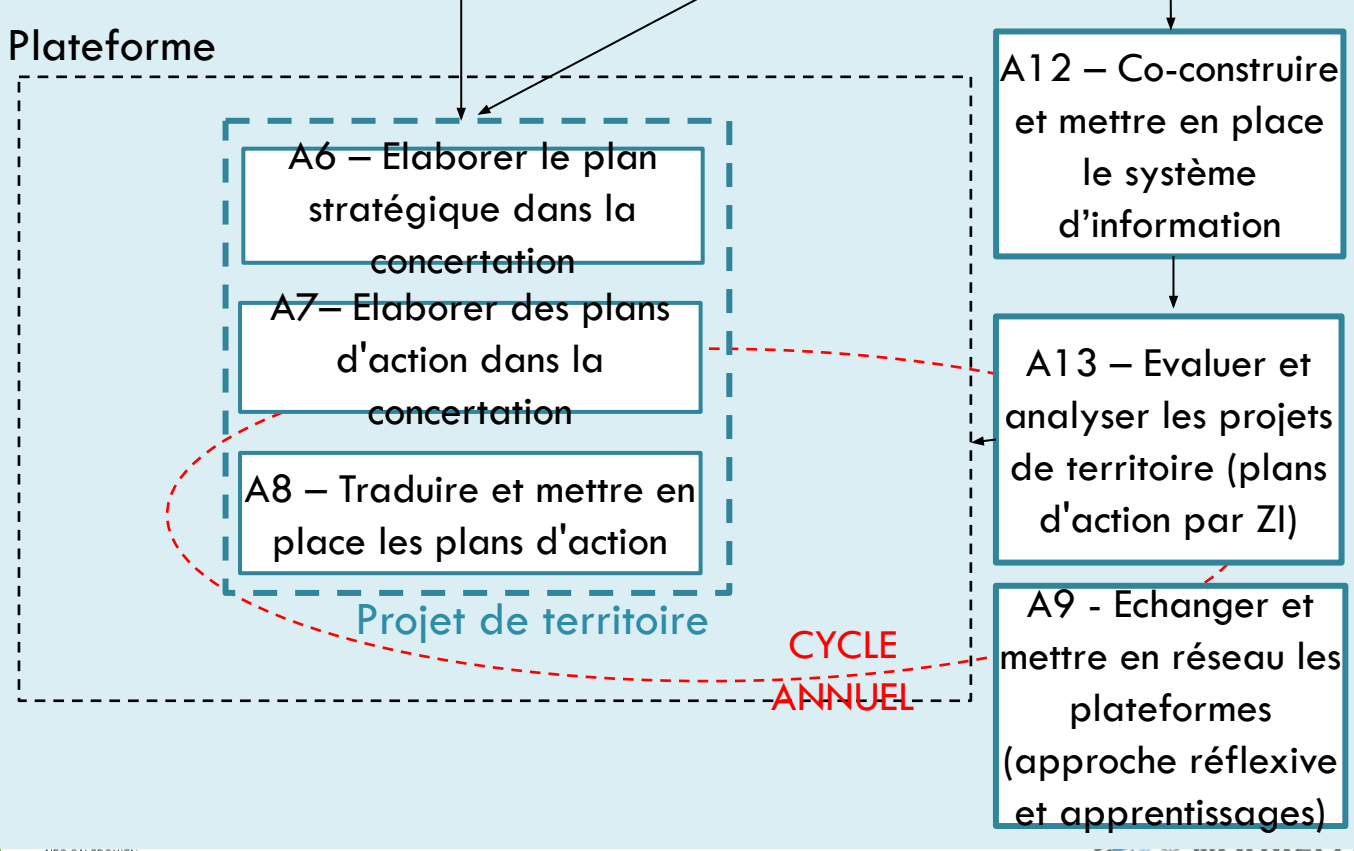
Plateforme

A6 – Elaborer le plan stratégique dans la concertation

A7– Elaborer des plans d'action dans la concertation

A8 – Traduire et mettre en place les plans d'action

Projet de territoire

CYCLE ANNUEL

A12 – Co-construire et mettre en place le système d'information

A13 – Evaluer et analyser les projets de territoire (plans d'action par ZI)

A9 - Echanger et mettre en réseau les plateformes (approche réflexive et apprentissages)